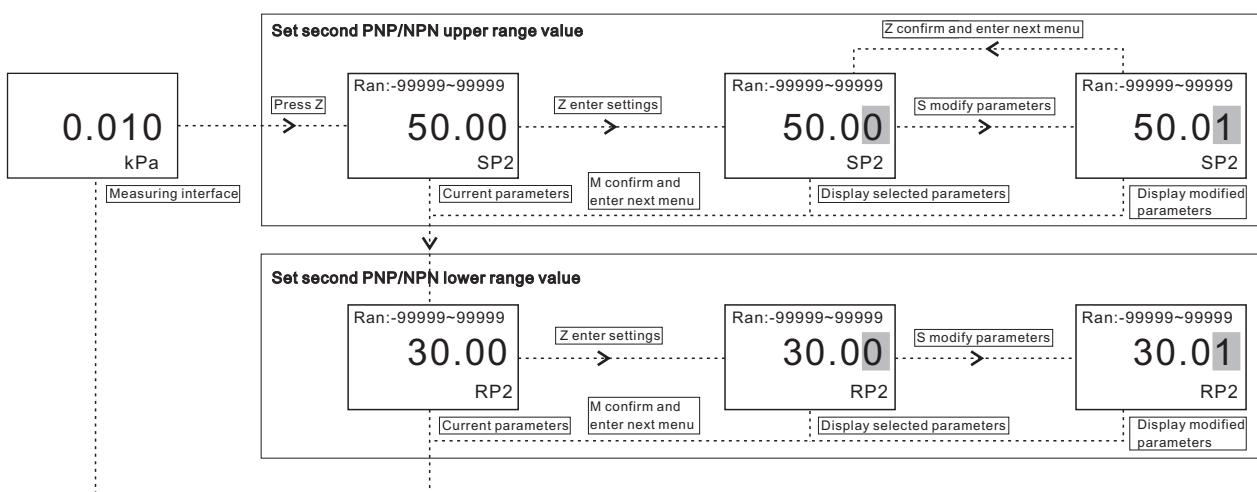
0.010
kPa
Measuring interface

Set second PNP/NPN upper range value

Press Z

Ran:-99999~99999
50.00
SP2
Current parameters

Z enter settings

M confirm and enter next menu

Ran:-99999~99999
50.00
SP2
Display selected parameters

S modify parameters

Z confirm and enter next menu

Ran:-99999~99999
50.01
SP2
Display modified parameters

Set second PNP/NPN lower range value

Ran:-99999~99999
30.00
RP2
Current parameters

Z enter settings

M confirm and enter next menu

Ran:-99999~99999
30.00
RP2
Display selected parameters

S modify parameters

Ran:-99999~99999
30.01
RP2
Display modified parameters